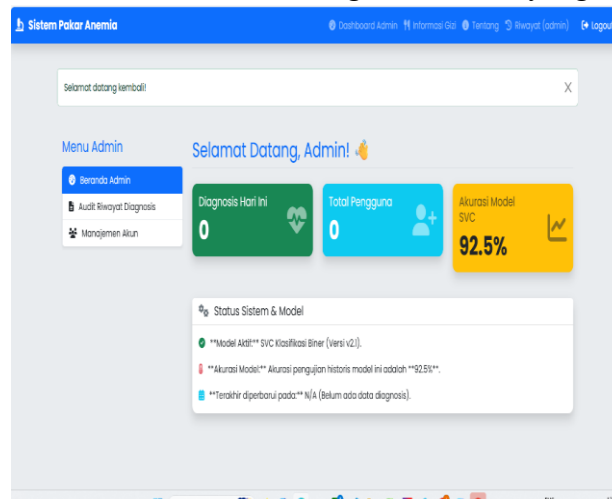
Sistem Pakar Anemia

Dashboard Admin Informasi Gizi Tentang Riwayat (admin) Logout

Selamat datang kembali!

X

Menu Admin

Beranda Admin

Audit Riwayat Diagnosis

Manajemen Akun

Selamat Datang, Admin! 👋

Diagnosis Hari Ini

0

Total Pengguna

0

Akurasi Model SVC

92.5%

Status Sistem & Model

**Model Aktif:** SVC Klasifikasi Biner (Versi v2.1).

**Akurasi Model:** Akurasi pengujian historis model ini adalah **92.5%**.

**Terakhir diperbarui pada:** N/A (Belum ada data diagnosis).